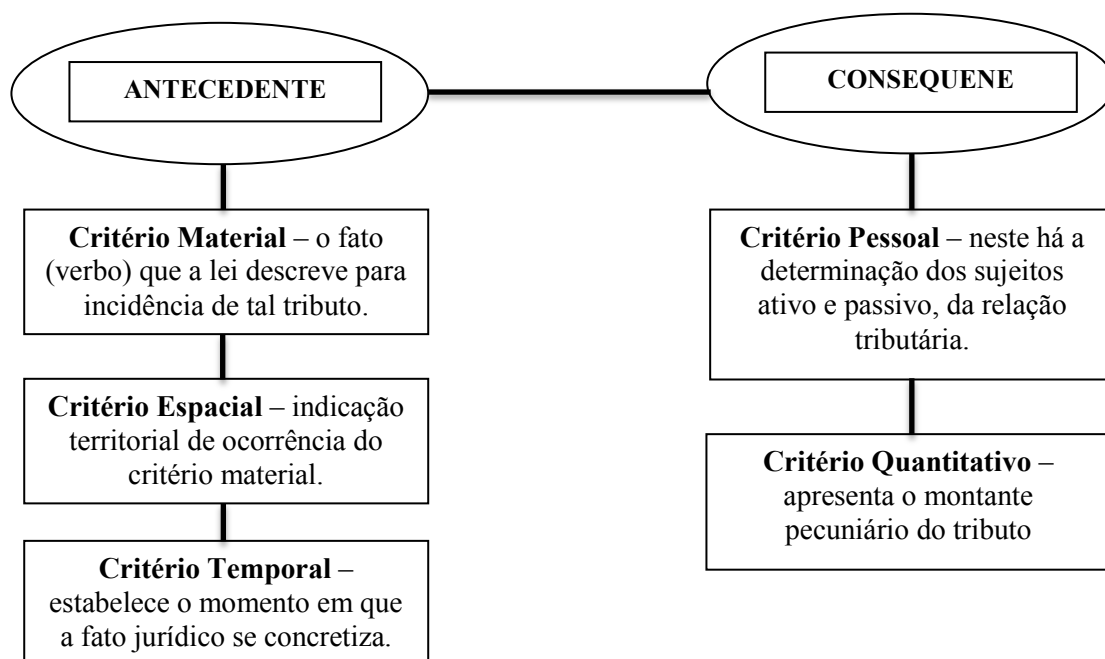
ANTECEDENTE

CONSEQUENE

Critério Material – o fato (verbo) que a lei descreve para incidência de tal tributo.

Critério Espacial – indicação territorial de ocorrência do critério material.

Critério Temporal – estabelece o momento em que a fato jurídico se concretiza.

Critério Pessoal – neste há a determinação dos sujeitos ativo e passivo, da relação tributária.

Critério Quantitativo – apresenta o montante pecuniário do tributo